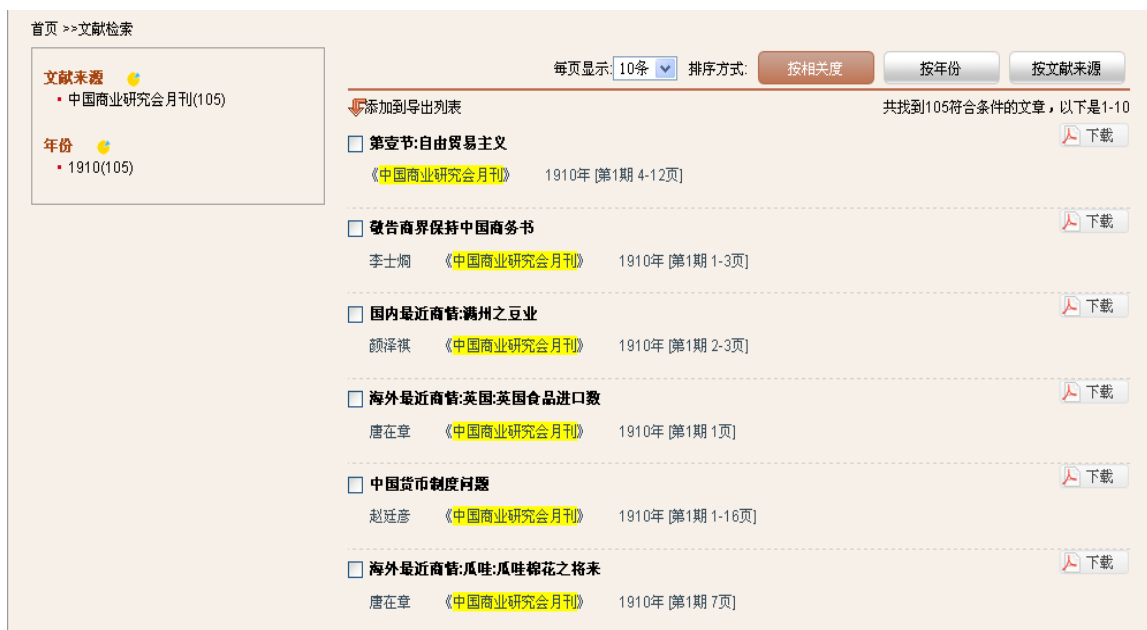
首页 >>文献检索

文献来源
- 中国商业研究会月刊(105)

年份
- 1910(105)

每页显示: 10条 排序方式: 按相关度 按年份 按文献来源

添加到导出列表

共找到105符合条件的文章，以下是1-10

第壹节:自由贸易主义
《中国商业研究会月刊》 1910年 [第1期 4-12页]
下载

敬告商界保持中国商务书
李士炯 《中国商业研究会月刊》 1910年 [第1期 1-3页]
下载

国内最近商情:满州之豆业
颜泽祺 《中国商业研究会月刊》 1910年 [第1期 2-3页]
下载

海外最近商情:英国:英国食品进口数
唐在章 《中国商业研究会月刊》 1910年 [第1期 1页]
下载

中国货币制度问题
赵廷彦 《中国商业研究会月刊》 1910年 [第1期 1-16页]
下载

海外最近商情:瓜哇:瓜哇棉花之将来
唐在章 《中国商业研究会月刊》 1910年 [第1期 7页]
下载